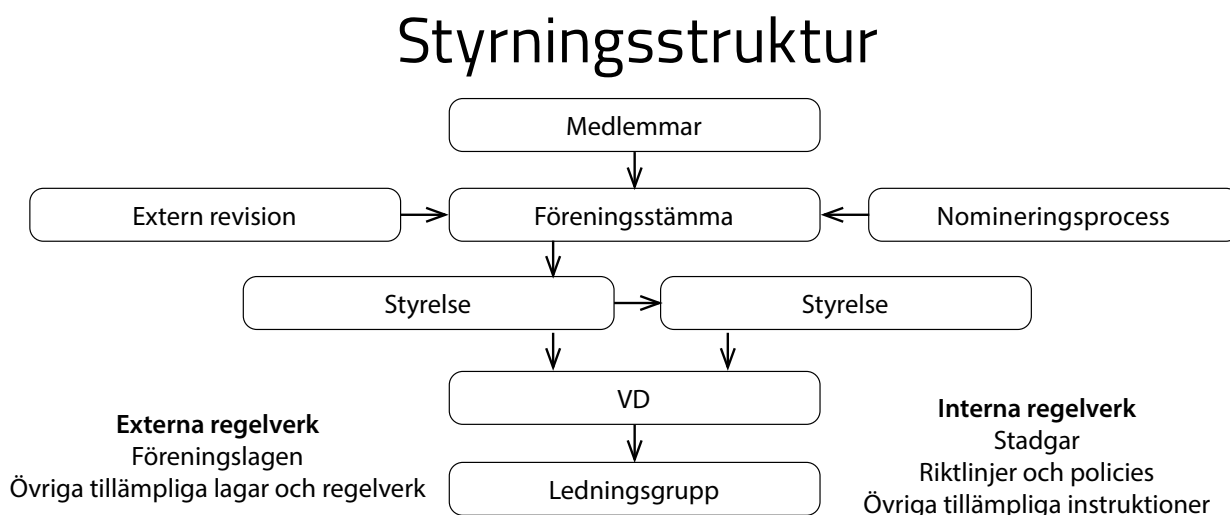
Styrningsstruktur

Medlemmar

Extern revision

Föreningsstämma

Nomineringsprocess

Styrelse

Styrelse

VD

Ledningsgrupp

**Externa regelverk**
Föreningslagen
Övriga tillämpliga lagar och regelverk

**Interna regelverk**
Stadgar
Riktlinjer och policies
Övriga tillämpliga instruktioner